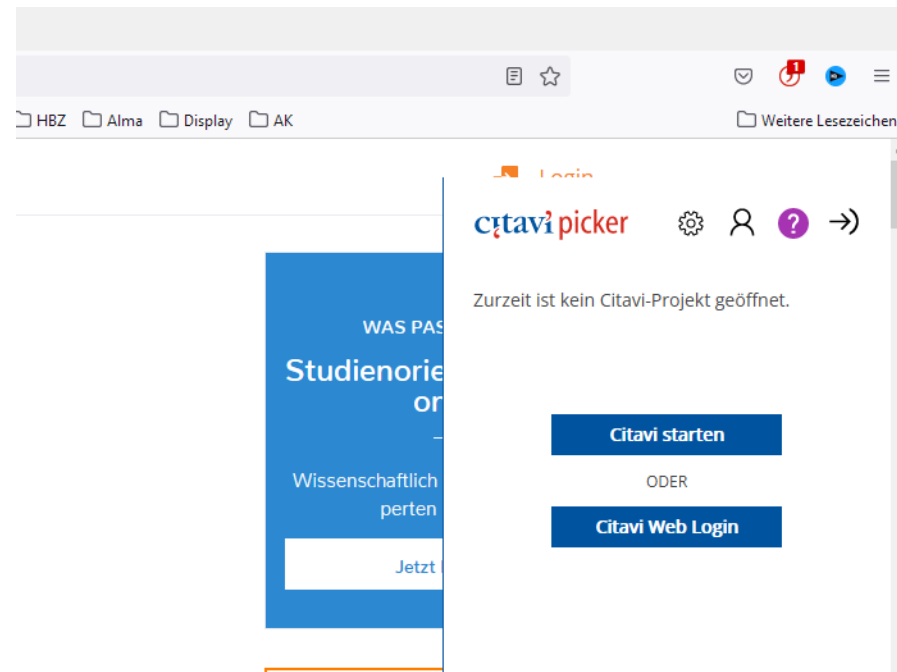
1

HBZ Alma Display AK

Weitere Lesezeichen

Login

WAS PAS

Studienorie
or

Wissenschaftlich
perten

Jetzt

citavi picker

?

Zurzeit ist kein Citavi-Projekt geöffnet.

Citavi starten

ODER

Citavi Web Login